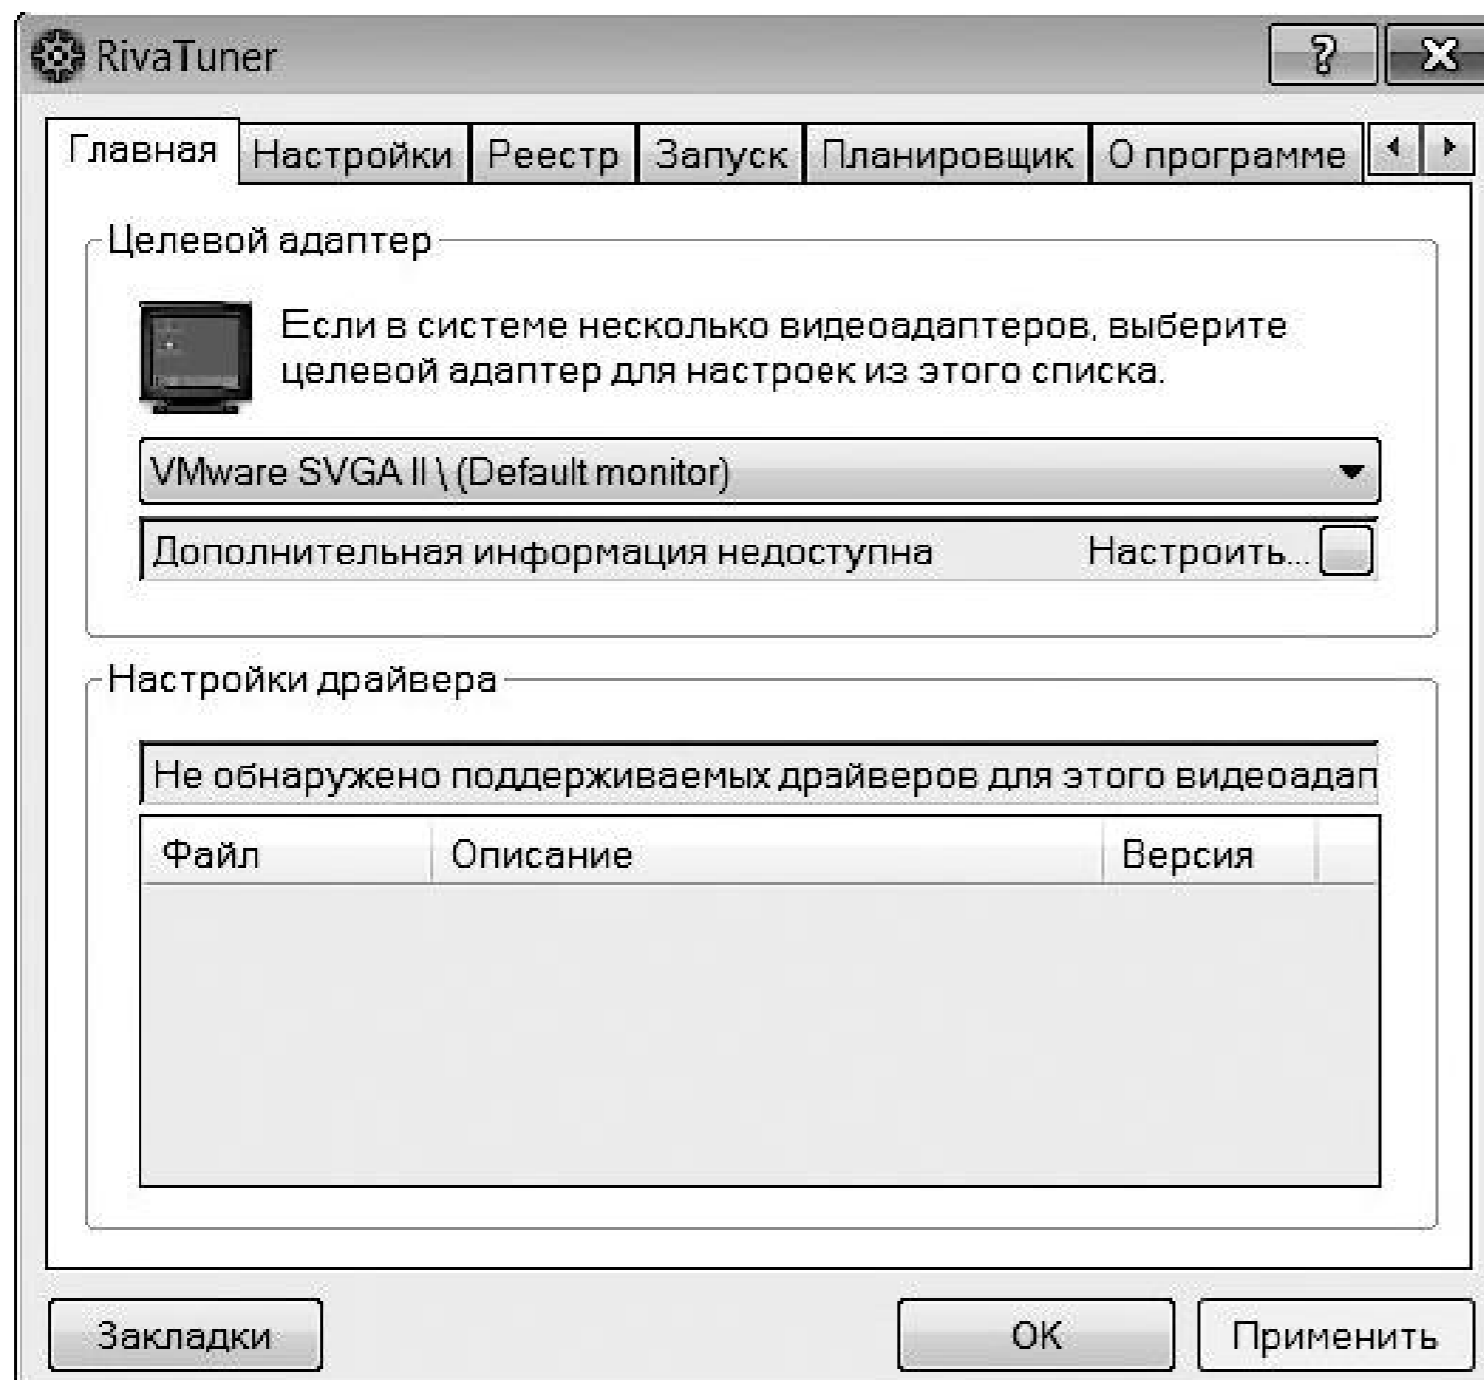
RivaTuner

?

Главная | Настройки | Реестр | Запуск | Планировщик | О программе

Целевой адаптер

Если в системе несколько видеоадаптеров, выберите целевой адаптер для настроек из этого списка.

VMware SVGA II \ (Default monitor)

Дополнительная информация недоступна

Настроить...

Настройки драйвера

Не обнаружено поддерживаемых драйверов для этого видеоадап

| Файл | Описание | Версия |
|---|---|---|

Закладки

OK

Применить